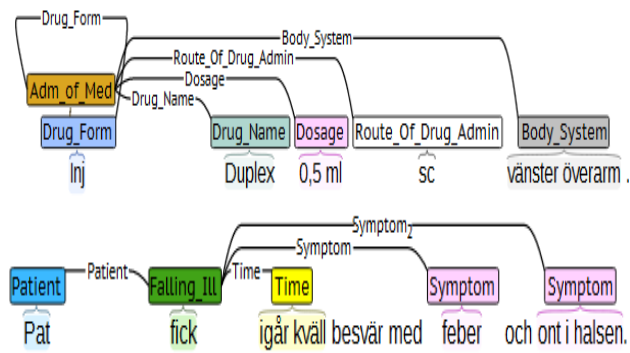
Drug_Form
Body_System
Route_Of_Drug_Admin
Dosage
Drug_Name
Adm_of_Med
Drug_Form
Drug_Name
Dosage
Route_Of_Drug_Admin
Body_System
Inj Duplex 0,5 ml sc vänster överarm .

Symptom$_2$
Symptom
Patient
Time
Patient
Falling_Ill
Time
Symptom
Symptom
Pat fick igår kväll besvär med feber och ont i halsen.